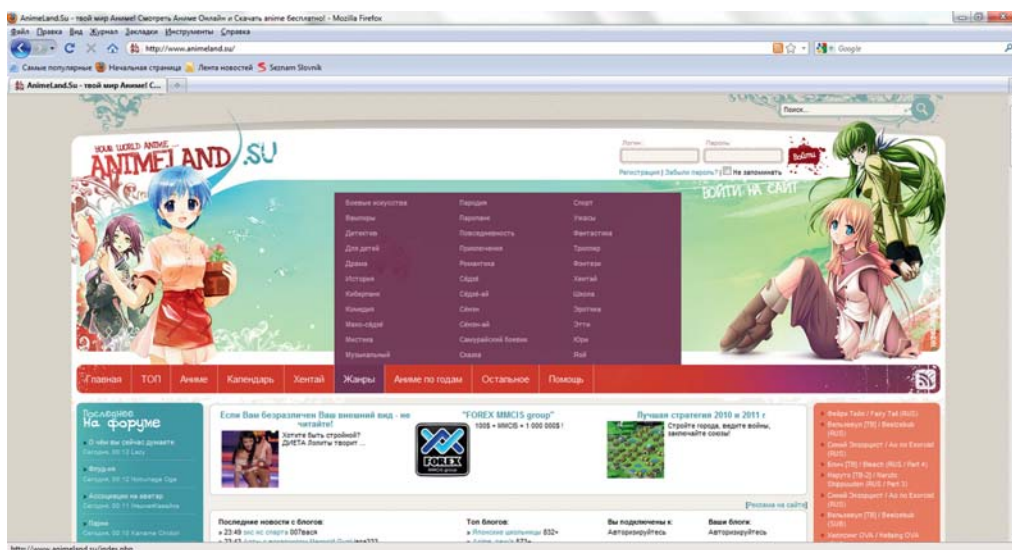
AnimeLand.Su - твой мир Аниме! Смотреть Аниме Онлайн и Скачать anime бесплатно! - Mozilla Firefox
Файл Правка Вид Журнал Закладки Инструменты Справка
http://www.animeland.su/
Google
Самые популярные Начальная страница Лента новостей Seznam Slovník
AnimeLand.Su - твой мир Аниме! С...
Поиск...

YOUR WORLD ANIME
ANIMELAND.SU
Логин: Пароль: Войти
Регистрация | Забыли пароль? | Не запоминать
ВОЙТИ НА САЙТ

Боевые искусства
Вампиры
Детектив
Для детей
Драма
История
Киберпанк
Комедия
Махо-сёдзё
Мистика
Музыкальный
Пародия
Паропанк
Повседневность
Приключения
Романтика
Сёдзё
Сёдзё-ай
Сёнен
Сёнен-ай
Самурайский боевик
Сказка
Спорт
Ужасы
Фантастика
Триллер
Фэнтези
Хентай
Школа
Эротика
Этти
Юри
Яой

Главная ТОП Аниме Календарь Хентай Жанры Аниме по годам Остальное Помощь

Последнее на форуме
О чём вы сейчас думаете
Сегодня, 00:12 Lazy
Флуд-ик
Сегодня, 00:12 Nimurage Ogo
Ассоциации на аватар
Сегодня, 00:11 HeuneHawaha
Парни
Сегодня, 00:10 Kaname Ondori

Если Вам безразличен Ваш внешний вид - не читайте!
Хотите быть стройной? ДИЕТА Лолиты творит ...

"FOREX MMCIS group"
100$ + MMCIS = 1 000 000$!
FOREX MMCIS group

Лучшая стратегия 2010 и 2011 г
Стройте города, ведите войны, заключайте союзы!

[Реклама на сайте]

Фейри Тейл / Fairy Tail (RUS)
Вельзевул [TB] / Beelzebub (RUS)
Синий Экзорцист / Ao no Exorcist (RUS)
Блич [TB] / Bleach (RUS / Part 4)
Наруто [TB-2] / Naruto Shippuuden (RUS / Part 3)
Синий Экзорцист / Ao no Exorcist (RUS)
Вельзевул [TB] / Beelzebub (SUB)
Хеллсинг OVA / Hellsing OVA

Последние новости с блогов:
» 23:49 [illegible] 007вася
» 23:47 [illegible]
Топ блогов:
» Японские школьницы 832+
» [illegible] 873+
Вы подключены к:
Авторизируйтесь
Ваши блоги:
Авторизируйтесь

http://www.animeland.su/index.php